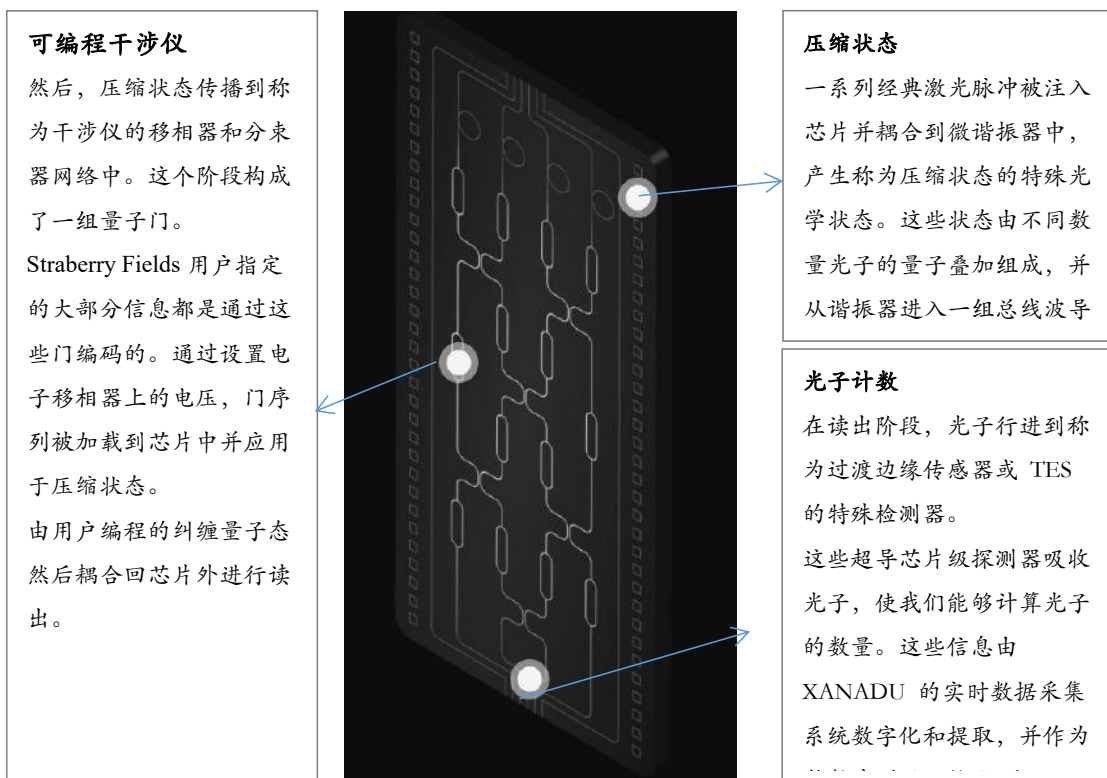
可编程干涉仪

然后，压缩状态传播到称为干涉仪的移相器和分束器网络中。这个阶段构成了一组量子门。

Straberry Fields 用户指定的大部分信息都是通过这些门编码的。通过设置电子移相器上的电压，门序列被加载到芯片中并应用于压缩状态。

由用户编程的纠缠量子态然后耦合回芯片外进行读出。

压缩状态

一系列经典激光脉冲被注入芯片并耦合到微谐振器中，产生称为压缩状态的特殊光学状态。这些状态由不同数量光子的量子叠加组成，并从谐振器进入一组总线波导

光子计数

在读出阶段，光子行进到称为过渡边缘传感器或 TES 的特殊检测器。

这些超导芯片级探测器吸收光子，使我们能够计算光子的数量。这些信息由 XANADU 的实时数据采集系统数字化和提取，并作为 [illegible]